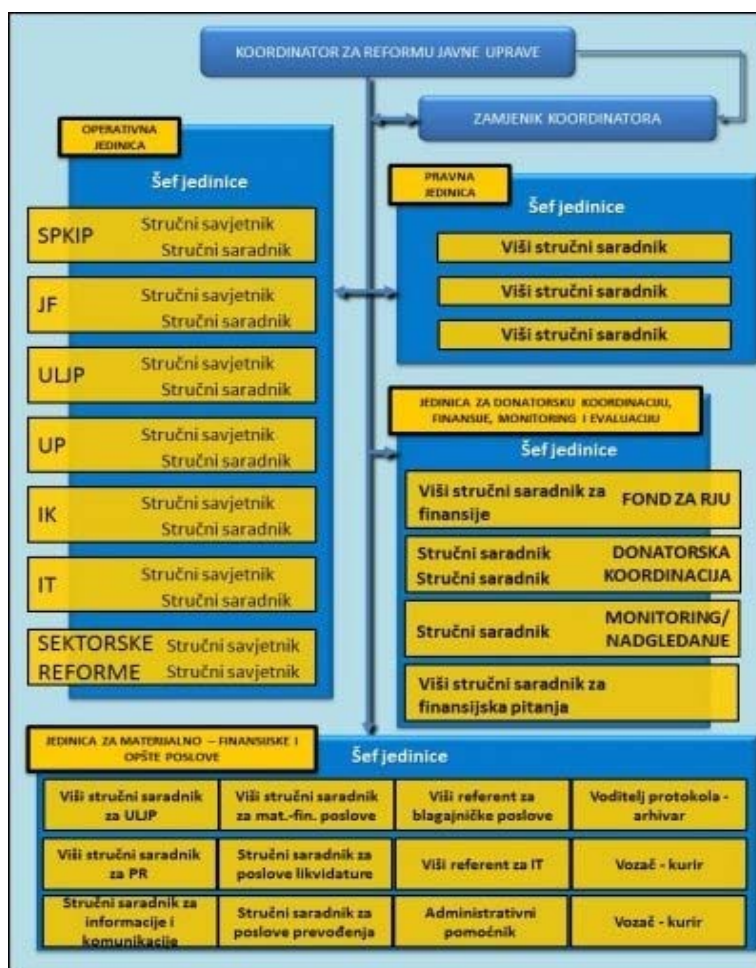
KOORDINATOR ZA REFORMU JAVNE UPRAVE

ZAMJENIK KOORDINATORA

OPERATIVNA JEDINICA

Šef jedinice

SPKIP Stručni savjetnik Stručni saradnik

JF Stručni savjetnik Stručni saradnik

ULJP Stručni savjetnik Stručni saradnik

UP Stručni savjetnik Stručni saradnik

IK Stručni savjetnik Stručni saradnik

IT Stručni savjetnik Stručni saradnik

SEKTORSKE REFORME Stručni savjetnik Stručni savjetnik

PRAVNA JEDINICA

Šef jedinice

Viši stručni saradnik

Viši stručni saradnik

Viši stručni saradnik

JEDINICA ZA DONATORSKU KOORDINACIJU, FINANSIJE, MONITORING I EVALUACIJU

Šef jedinice

Viši stručni saradnik za finansije FOND ZA RJU

Stručni saradnik Stručni saradnik DONATORSKA KOORDINACIJA

Stručni saradnik MONITORING/ NADGLEDANJE

Viši stručni saradnik za finansijska pitanja

JEDINICA ZA MATERIJALNO – FINANSIJSKE I OPŠTE POSLOVE

Šef jedinice

| Viši stručni saradnik za ULJP | Viši stručni saradnik za mat.-fin. poslove | Viši referent za blagajničke poslove | Voditelj protokola - arhivar |
|---|---|---|---|
| Viši stručni saradnik za PR | Stručni saradnik za poslove likvidature | Viši referent za IT | Vozač - kurir |
| Stručni saradnik za informacije i komunikacije | Stručni saradnik za poslove prevođenja | Administrativni pomoćnik | Vozač - kurir |